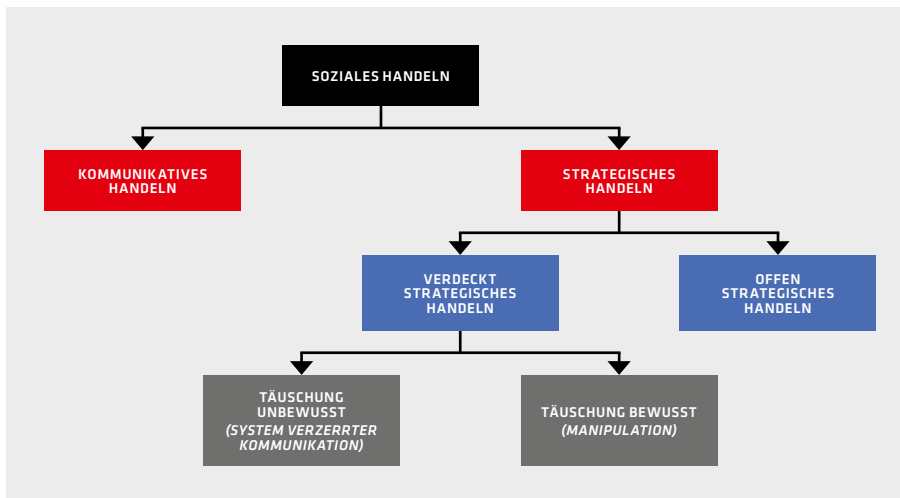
SOZIALES HANDELN

KOMMUNIKATIVES HANDELN

STRATEGISCHES HANDELN

VERDECKT STRATEGISCHES HANDELN

OFFEN STRATEGISCHES HANDELN

TÄUSCHUNG UNBEWUSST
*(SYSTEM VERZERRTER KOMMUNIKATION)*

TÄUSCHUNG BEWUSST
*(MANIPULATION)*